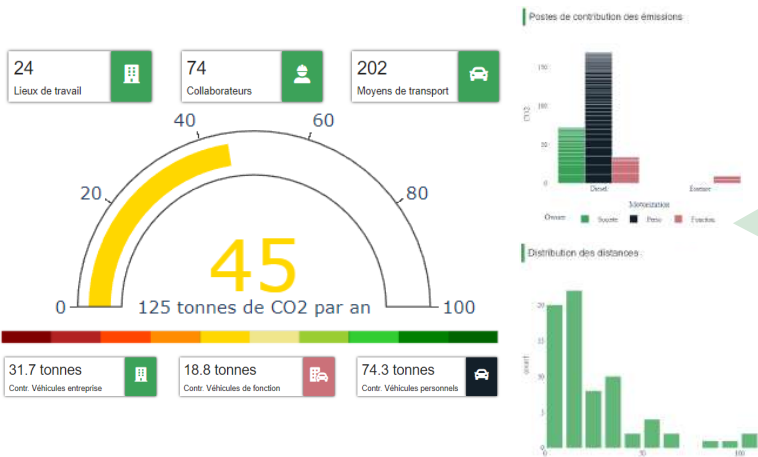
24
Lieux de travail

74
Collaborateurs

202
Moyens de transport

0
20
40
60
80
100

45

125 tonnes de CO2 par an

31.7 tonnes
Contr. Véhicules entreprise

18.8 tonnes
Contr. Véhicules de fonction

74.3 tonnes
Contr. Véhicules personnels

Postes de contribution des émissions

150
100
50
0
CO2
Diesel
Essence
Motorisation
Owner
Societe
Perso
Fonction

Distribution des distances

20
15
10
5
0
count
50
100